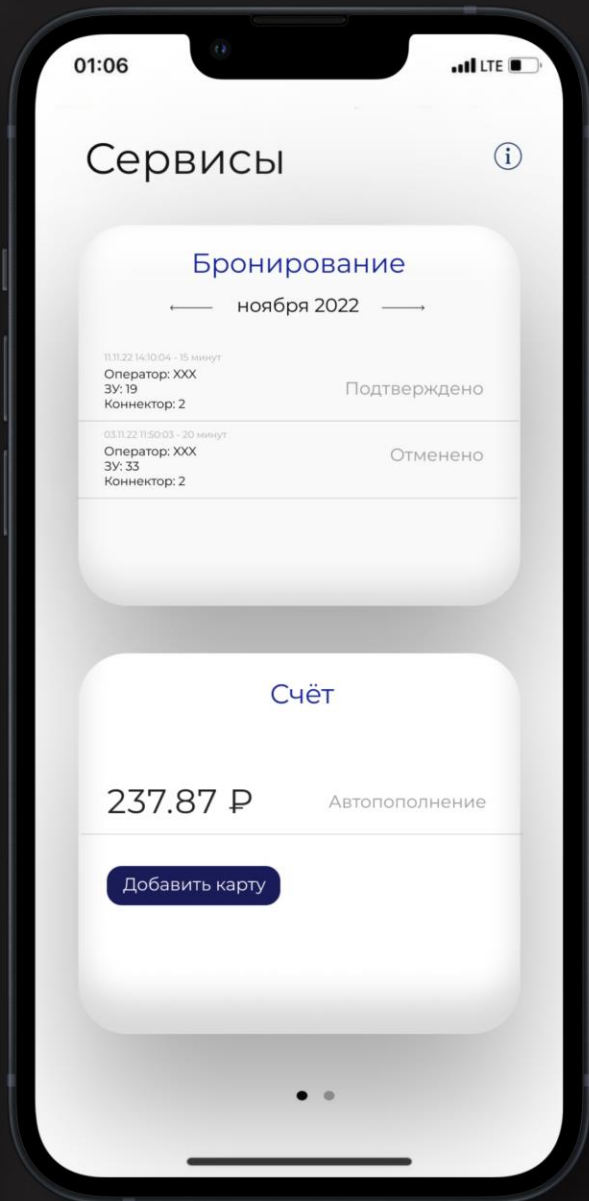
01:06

LTE

Сервисы

Бронирование

ноября 2022

11.11.22 14:10:04 - 15 минут
Оператор: XXX
ЗУ: 19
Коннектор: 2

Подтверждено

03.11.22 11:50:03 - 20 минут
Оператор: XXX
ЗУ: 33
Коннектор: 2

Отменено

Счёт

237.87 ₽

Автопополнение

Добавить карту